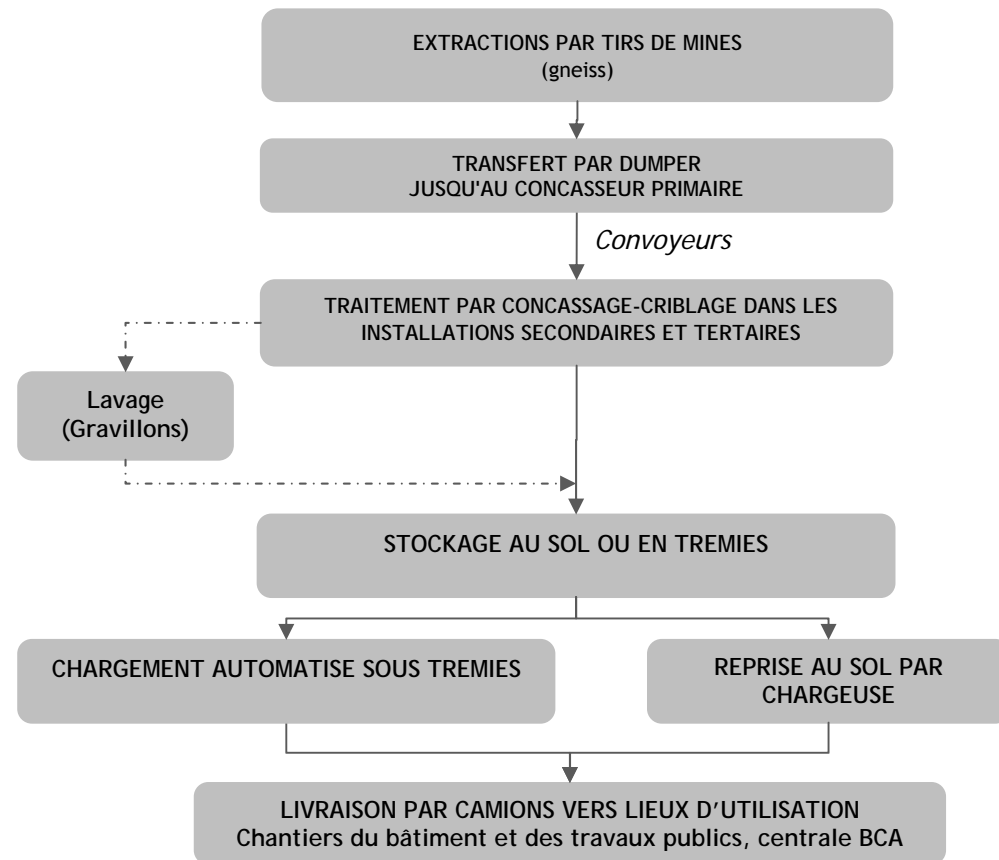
EXTRACTIONS PAR TIRS DE MINES
(gneiss)

TRANSFERT PAR DUMPER
JUSQU'AU CONCASSEUR PRIMAIRE

Convoyeurs

TRAITEMENT PAR CONCASSAGE-CRIBLAGE DANS LES INSTALLATIONS SECONDAIRES ET TERTAIRES

Lavage
(Gravillons)

STOCKAGE AU SOL OU EN TREMIES

CHARGEMENT AUTOMATISE SOUS TREMIES

REPRISE AU SOL PAR CHARGEUSE

LIVRAISON PAR CAMIONS VERS LIEUX D'UTILISATION
Chantiers du bâtiment et des travaux publics, centrale BCA